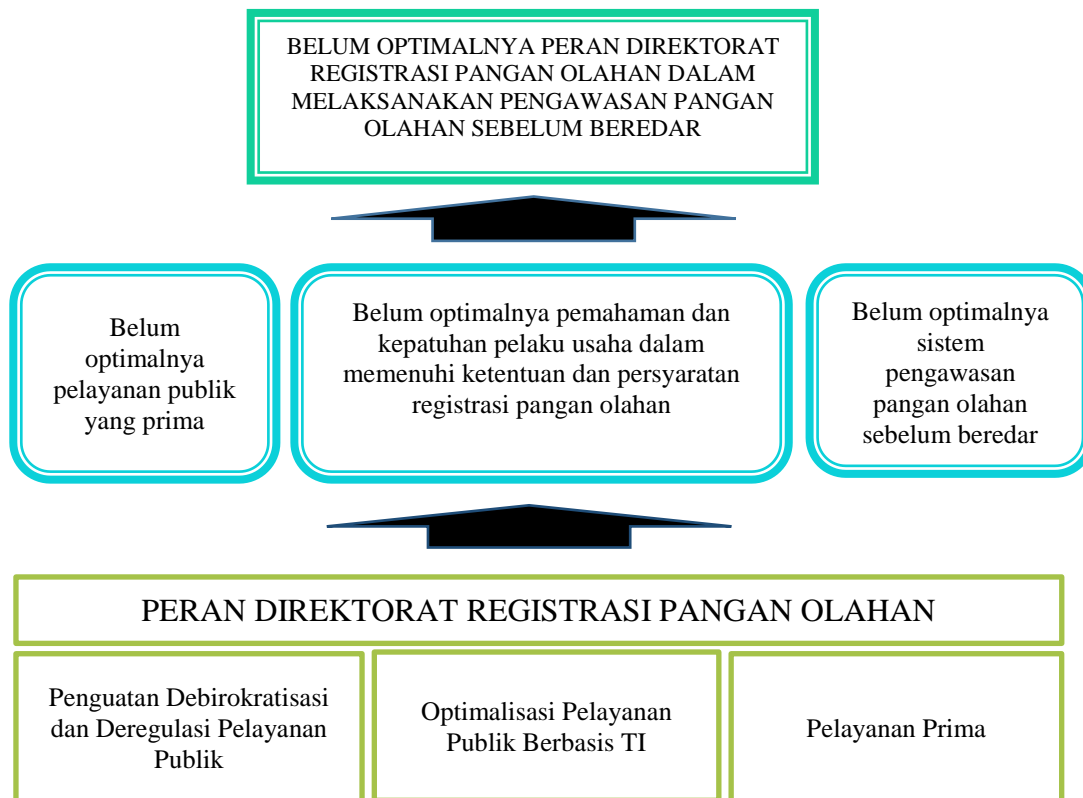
BELUM OPTIMALNYA PERAN DIREKTORAT REGISTRASI PANGAN OLAHAN DALAM MELAKSANAKAN PENGAWASAN PANGAN OLAHAN SEBELUM BEREDAR

Belum optimalnya pelayanan publik yang prima

Belum optimalnya pemahaman dan kepatuhan pelaku usaha dalam memenuhi ketentuan dan persyaratan registrasi pangan olahan

Belum optimalnya sistem pengawasan pangan olahan sebelum beredar

PERAN DIREKTORAT REGISTRASI PANGAN OLAHAN

Penguatan Debirokratisasi dan Deregulasi Pelayanan Publik

Optimalisasi Pelayanan Publik Berbasis TI

Pelayanan Prima